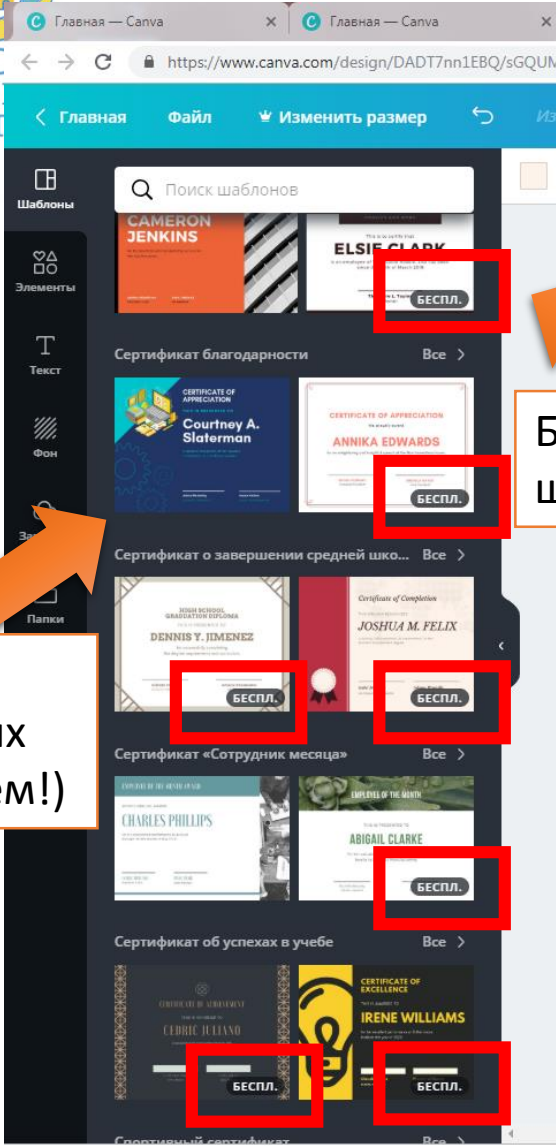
Главная — Canva
Главная — Canva
https://www.canva.com/design/DADT7nn1EBQ/sGQUM

Главная Файл Изменить размер

Шаблоны
Элементы
Текст
Фон
Папки

Поиск шаблонов

CAMERON JENKINS
ELSIE CLARK
БЕСПЛ.

Сертификат благодарности Все
CERTIFICATE OF APPRECIATION
Courtney A. Slaterman
CERTIFICATE OF APPRECIATION
ANNIKA EDWARDS
БЕСПЛ.

Сертификат о завершении средней шко... Все
HIGH SCHOOL GRADUATION DIPLOMA
DENNIS Y. JIMENEZ
БЕСПЛ.
Certificate of Completion
JOSHUA M. FELIX
БЕСПЛ.

Сертификат «Сотрудник месяца» Все
CHARLES PHILLIPS
EMPLOYEE OF THE MONTH
ABIGAIL CLARKE
БЕСПЛ.

Сертификат об успехах в учебе Все
CERTIFICATE OF ACHIEVEMENT
CEDRIC JULIANO
БЕСПЛ.
CERTIFICATE OF EXCELLENCE
IRENE WILLIAMS
БЕСПЛ.

Спортивный сертификат Все

Б
щ

их
ем!)